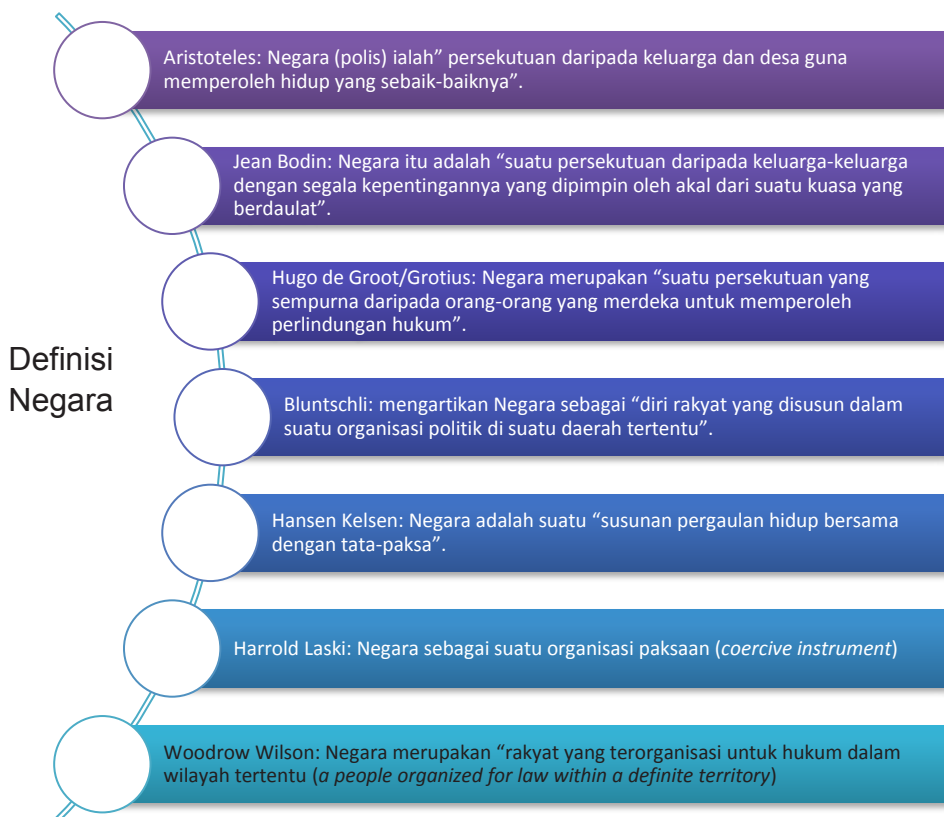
Definisi Negara

Aristoteles: Negara (polis) ialah" persekutuan daripada keluarga dan desa guna memperoleh hidup yang sebaik-baiknya".

Jean Bodin: Negara itu adalah "suatu persekutuan daripada keluarga-keluarga dengan segala kepentingannya yang dipimpin oleh akal dari suatu kuasa yang berdaulat".

Hugo de Groot/Grotius: Negara merupakan "suatu persekutuan yang sempurna daripada orang-orang yang merdeka untuk memperoleh perlindungan hukum".

Bluntschli: mengartikan Negara sebagai "diri rakyat yang disusun dalam suatu organisasi politik di suatu daerah tertentu".

Hansen Kelsen: Negara adalah suatu "susunan pergaulan hidup bersama dengan tata-paksa".

Harrold Laski: Negara sebagai suatu organisasi paksaan (*coercive instrument*)

Woodrow Wilson: Negara merupakan "rakyat yang terorganisasi untuk hukum dalam wilayah tertentu (*a people organized for law within a definite territory*)